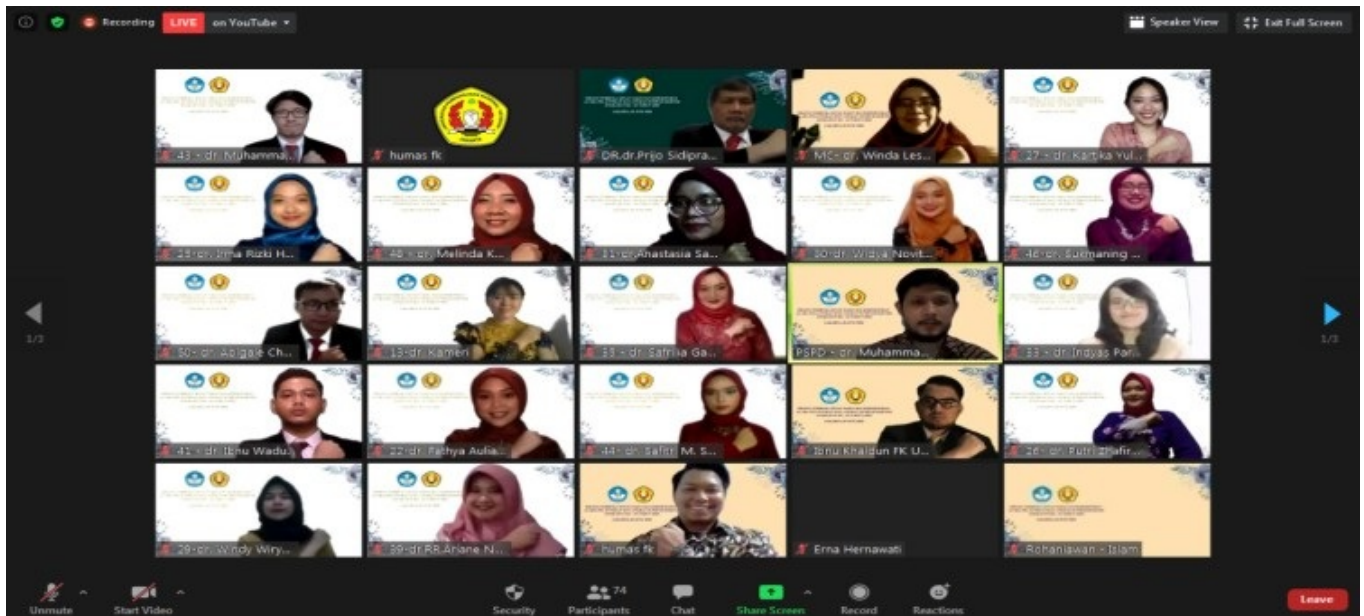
Recording LIVE on YouTube

Speaker View
Exit Full Screen

43 - dr. Muhamma...
humas fk
DR.dr.Prijo Sidipra...
MC - dr. Winda Les...
27 - dr. Kartika Yul...
29 - dr. Irma Rizki H...
48 - dr. Melinda K...
31 - dr. Anastasia Sa...
30 - dr. Widya Novit...
46 - dr. Sukmaning ...
50 - dr. Abigail Ch...
13 - dr. Kameri
38 - dr. Safrina Ga...
PSPD - dr. Muhamma...
33 - dr. Indyas Par...
41 - dr. Ibnu Wadu...
22 - dr. Fathya Aulia...
44 - dr. Safir M. S...
Ibnu Khaldun FK U...
26 - dr. Putri Zhafir...
29 - dr. Windy Wiry...
39 - dr. RR.Ariane N...
humas fk
Erna Hernawati
Rohaniawan - Islam

1/3
1/3

Unmute
Start Video
Security
74
Participants
Chat
Share Screen
Record
Reactions
Leave